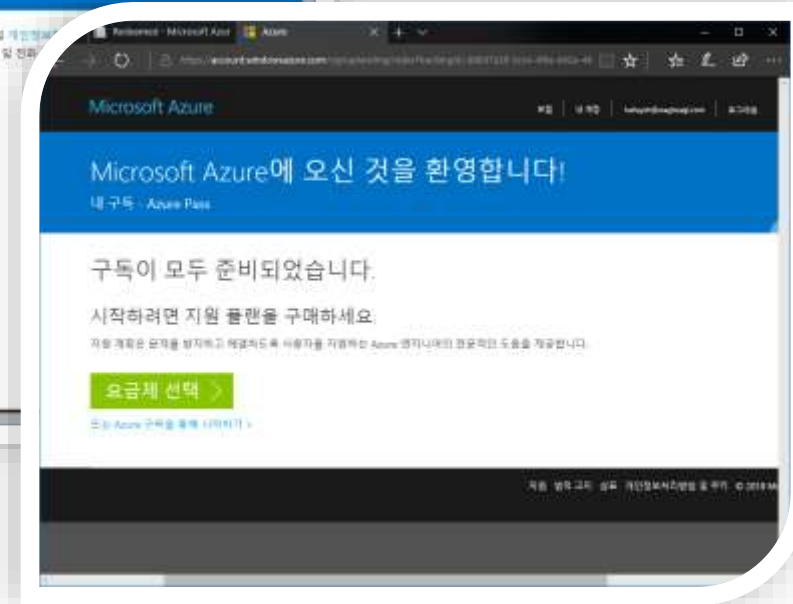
Redeemed - Microsoft Azur | Azure

https://account.windowsazure.com/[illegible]

Microsoft Azure

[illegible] | 내 계정 | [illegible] | 로그아웃

Microsoft Azure에 오신 것을 환영합니다!

내 구독 · Azure Pass

구독이 모두 준비되었습니다.

시작하려면 지원 플랜을 구매하세요.

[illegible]

요금제 선택 >

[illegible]

지원 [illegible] 개인정보처리방침 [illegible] © 2018 M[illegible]